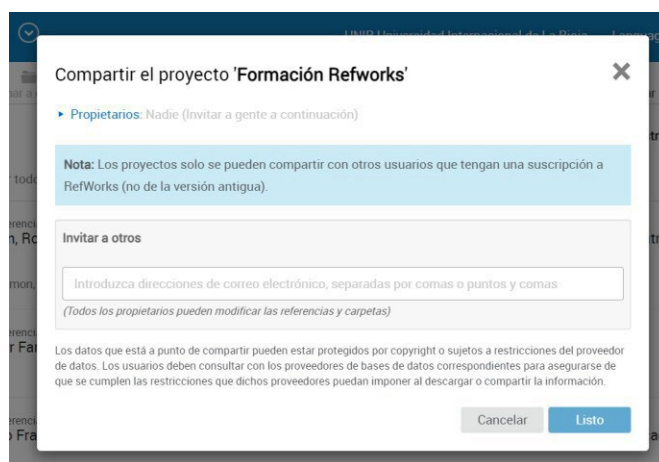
UNIR Universidad Internacional de La Rioja Languag

Compartir el proyecto 'Formación Refworks'

✕

▸ Propietarios: Nadie (Invitar a gente a continuación)

Nota: Los proyectos solo se pueden compartir con otros usuarios que tengan una suscripción a RefWorks (no de la versión antigua).

Invitar a otros

Introduzca direcciones de correo electrónico, separadas por comas o puntos y comas

(Todos los propietarios pueden modificar las referencias y carpetas)

Los datos que está a punto de compartir pueden estar protegidos por copyright o sujetos a restricciones del proveedor de datos. Los usuarios deben consultar con los proveedores de bases de datos correspondientes para asegurarse de que se cumplen las restricciones que dichos proveedores puedan imponer al descargar o compartir la información.

Cancelar

Listo